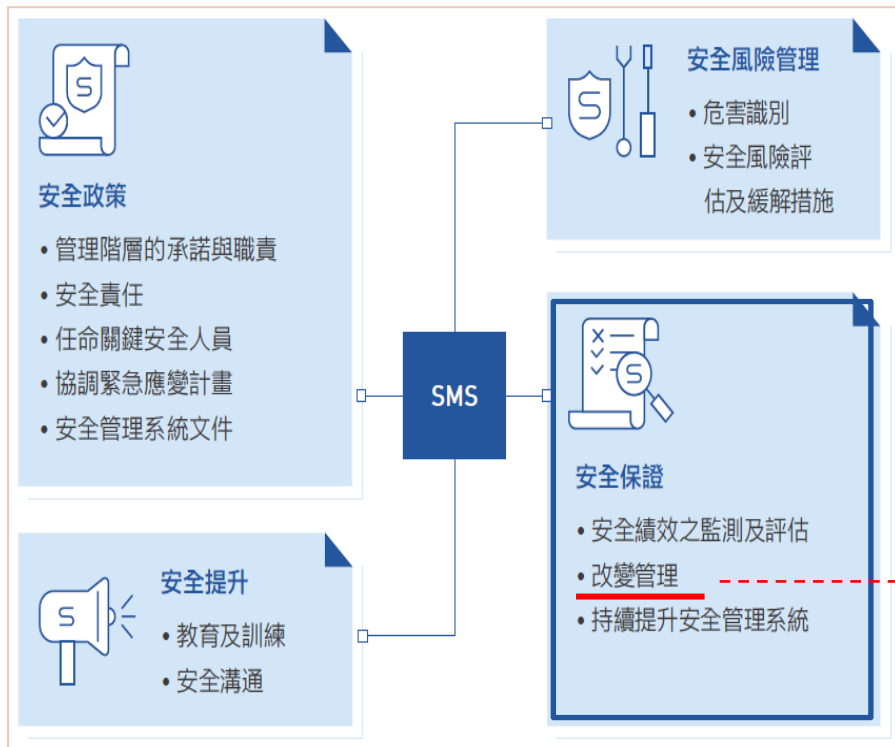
S

安全政策

• 管理階層的承諾與職責
• 安全責任
• 任命關鍵安全人員
• 協調緊急應變計畫
• 安全管理系統文件

S

安全風險管理

• 危害識別
• 安全風險評估及緩解措施

SMS

S

安全保證

• 安全績效之監測及評估
• 改變管理
• 持續提升安全管理系統

S

安全提升

• 教育及訓練
• 安全溝通